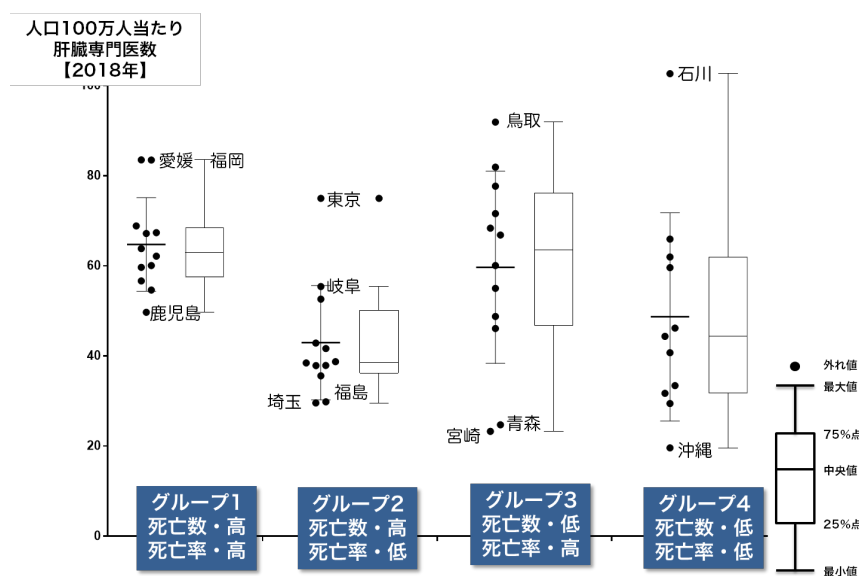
人口100万人当たり
肝臓専門医数
【2018年】

100
80
60
40
20
0

愛媛
福岡
鹿児島
東京
岐阜
埼玉
福島
鳥取
宮崎
青森
石川
沖縄

グループ1
死亡数・高
死亡率・高

グループ2
死亡数・高
死亡率・低

グループ3
死亡数・低
死亡率・高

グループ4
死亡数・低
死亡率・低

外れ値
最大値
75%点
中央値
25%点
最小値